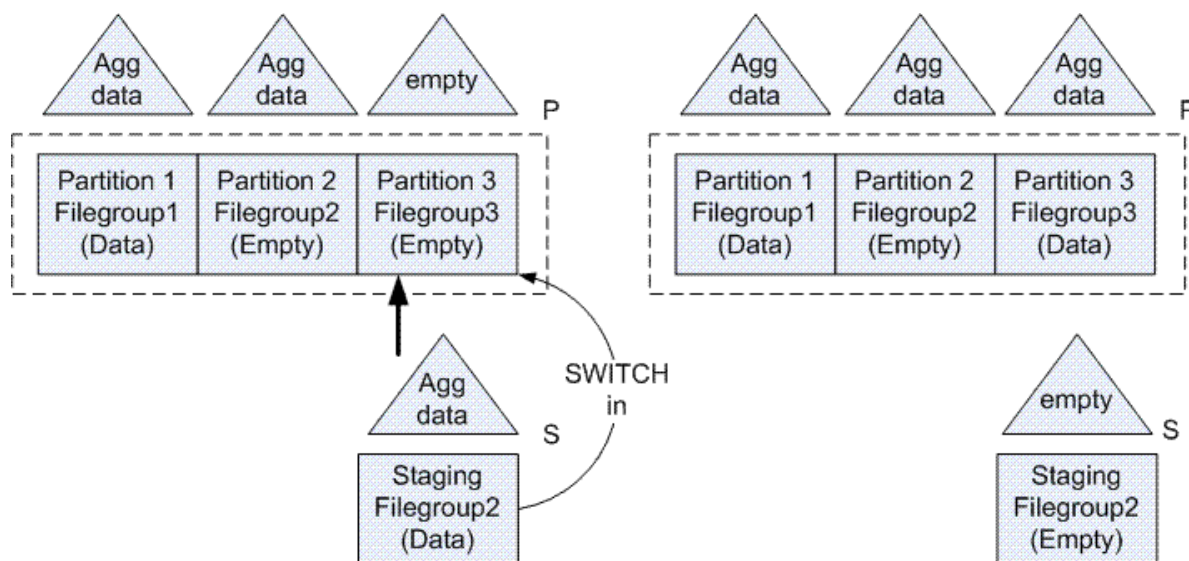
Agg data

Agg data

empty

P

Partition 1 Filegroup1 (Data)

Partition 2 Filegroup2 (Empty)

Partition 3 Filegroup3 (Empty)

SWITCH in

Agg data

S

Staging Filegroup2 (Data)

Agg data

Agg data

Agg data

P

Partition 1 Filegroup1 (Data)

Partition 2 Filegroup2 (Empty)

Partition 3 Filegroup3 (Data)

empty

S

Staging Filegroup2 (Empty)